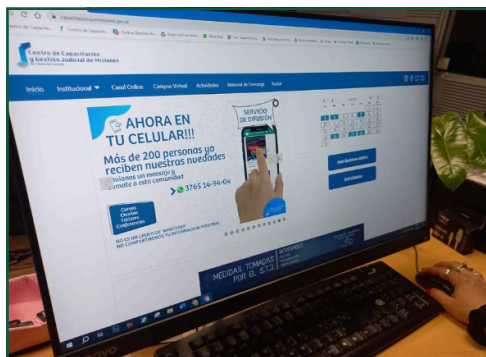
Centro de Capacitación y Gestión Judicial de Misiones

Inicio Institucional Canal Online Campus Virtual Actividades Material de Descarga Buscar

AHORA EN TU CELULAR!!!

SERVICIO DE DIFUSIÓN

Más de 200 personas ya reciben nuestras novedades

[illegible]nos un mensaje y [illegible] a esta comunidad

3765 14-94-04

Cursos Charlas Talleres Conferencias

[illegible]

Inscripciones online

Actividades

MEDIDAS TOMADAS POR EL STJ